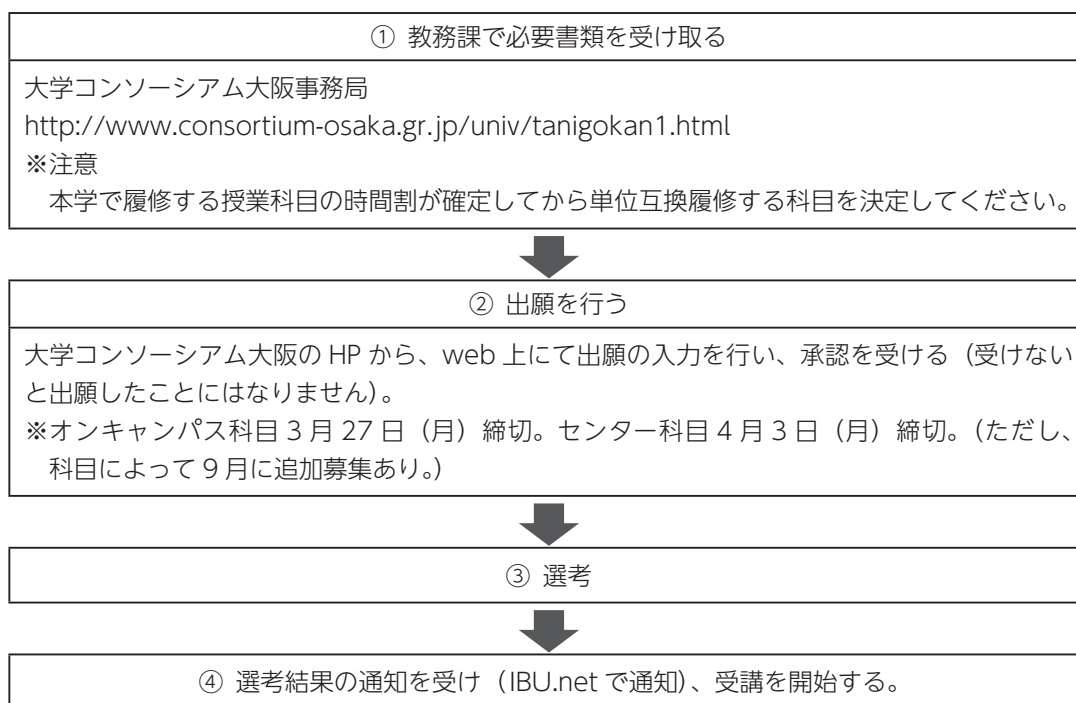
① 教務課で必要書類を受け取る

大学コンソーシアム大阪事務局
http://www.consortium-osaka.gr.jp/univ/tanigokan1.html
※注意
本学で履修する授業科目の時間割が確定してから単位互換履修する科目を決定してください。

② 出願を行う

大学コンソーシアム大阪の HP から、web 上にて出願の入力を行い、承認を受ける（受けないと出願したことにはなりません）。
※オンキャンパス科目 3 月 27 日（月）締切。センター科目 4 月 3 日（月）締切。（ただし、科目によって 9 月に追加募集あり。）

③ 選考

④ 選考結果の通知を受け（IBU.net で通知）、受講を開始する。